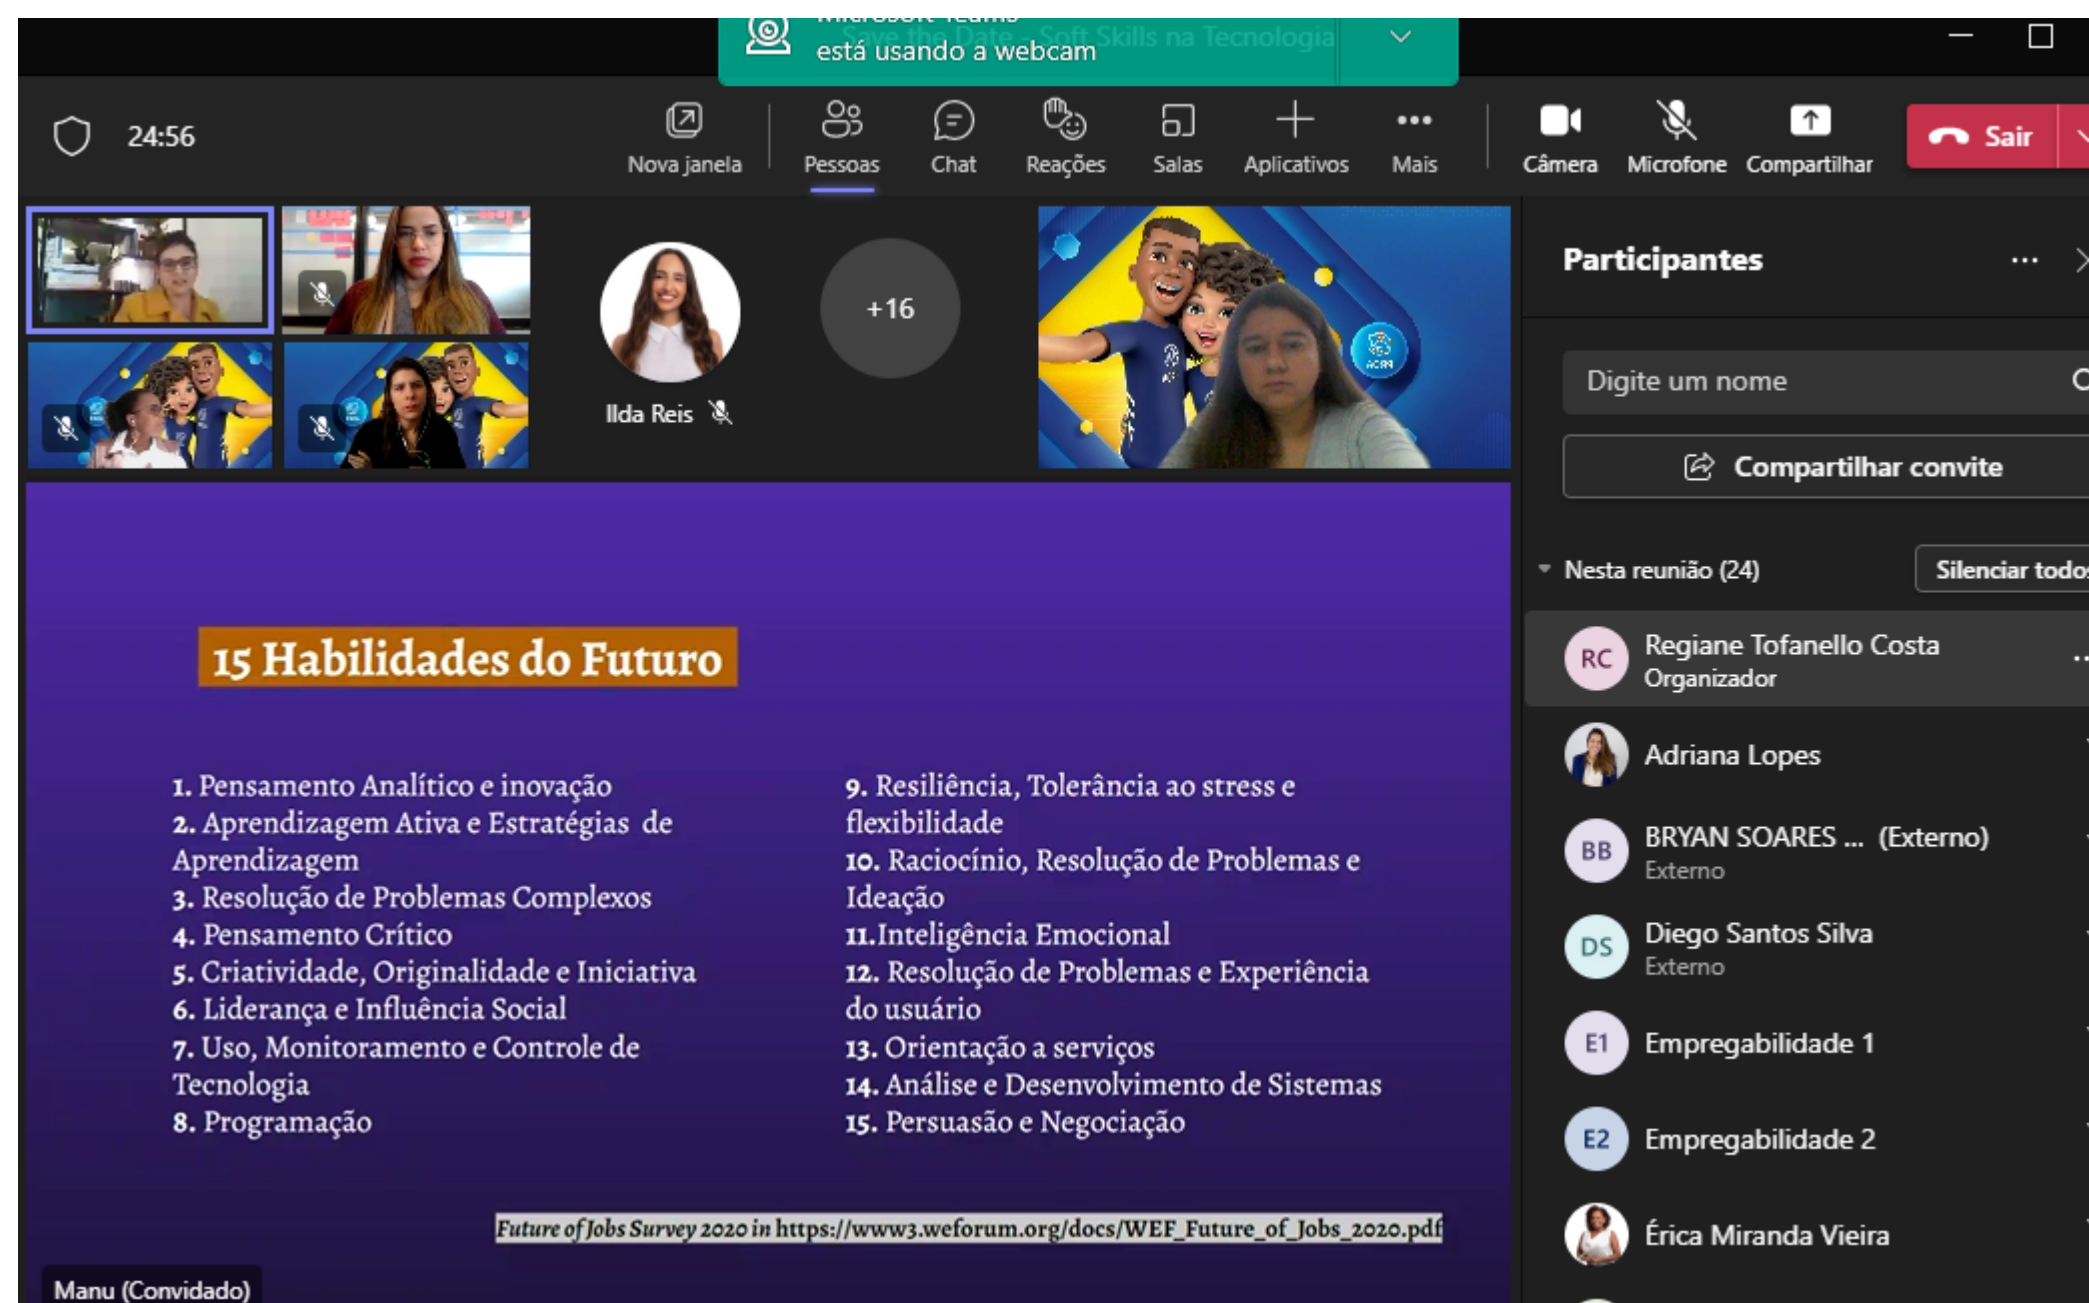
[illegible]
está usando a webcam
Save the Date - Soft Skills na Tecnologia

24:56

Nova janela
Pessoas
Chat
Reações
Salas
Aplicativos
Mais
Câmera
Microfone
Compartilhar
Sair

Ilda Reis
+16

Participantes

Digite um nome

Compartilhar convite

Nesta reunião (24)
Silenciar todos

RC Regiane Tofanello Costa
Organizador

Adriana Lopes

BB BRYAN SOARES ... (Externo)
Externo

DS Diego Santos Silva
Externo

E1 Empregabilidade 1

E2 Empregabilidade 2

Érica Miranda Vieira

15 Habilidades do Futuro

1. Pensamento Analítico e inovação
2. Aprendizagem Ativa e Estratégias de Aprendizagem
3. Resolução de Problemas Complexos
4. Pensamento Crítico
5. Criatividade, Originalidade e Iniciativa
6. Liderança e Influência Social
7. Uso, Monitoramento e Controle de Tecnologia
8. Programação

9. Resiliência, Tolerância ao stress e flexibilidade
10. Raciocínio, Resolução de Problemas e Ideação
11.Inteligência Emocional
12. Resolução de Problemas e Experiência do usuário
13. Orientação a serviços
14. Análise e Desenvolvimento de Sistemas
15. Persuasão e Negociação

Future of Jobs Survey 2020 in https://www3.weforum.org/docs/WEF_Future_of_Jobs_2020.pdf

Manu (Convidado)